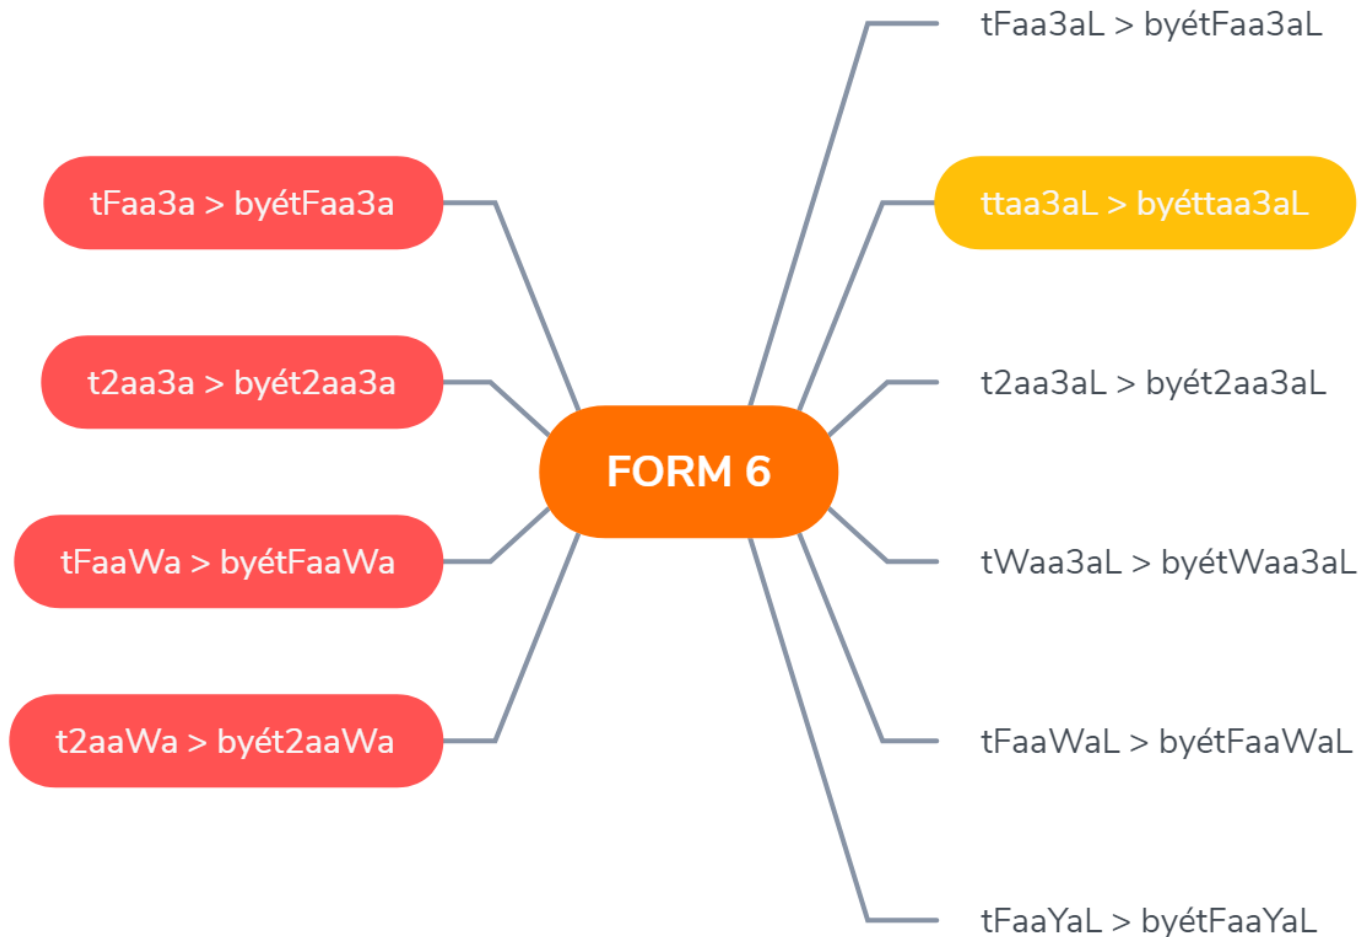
FORM 6

tFaa3a > byétFaa3a

t2aa3a > byét2aa3a

tFaaWa > byétFaaWa

t2aaWa > byét2aaWa

tFaa3aL > byétFaa3aL

ttaa3aL > byéttaa3aL

t2aa3aL > byét2aa3aL

tWaa3aL > byétWaa3aL

tFaaWaL > byétFaaWaL

tFaaYaL > byétFaaYaL